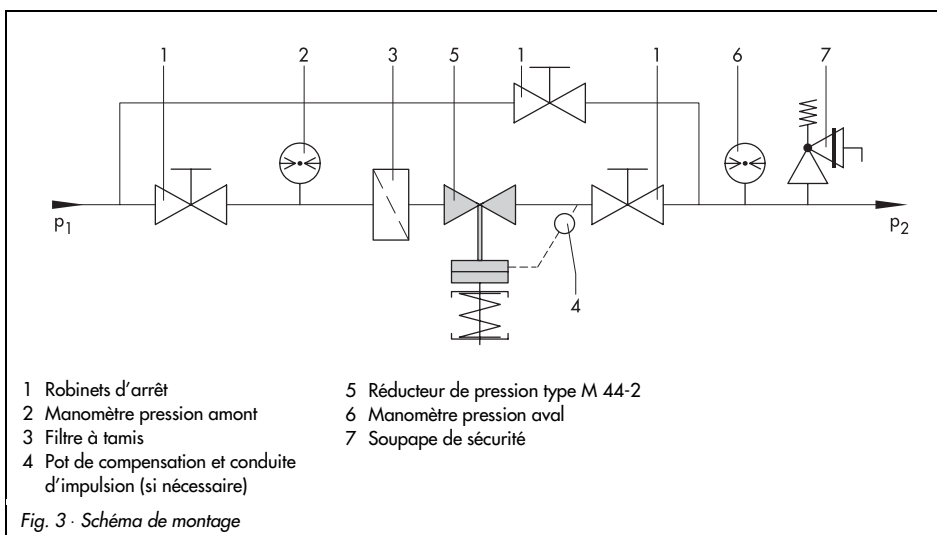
1
2
3
5
1
1
6
7

$p_1$

$p_2$

4

1 Robinets d’arrêt
2 Manomètre pression amont
3 Filtre à tamis
4 Pot de compensation et conduite d’impulsion (si nécessaire)

5 Réducteur de pression type M 44-2
6 Manomètre pression aval
7 Soupape de sécurité

Fig. 3 · Schéma de montage